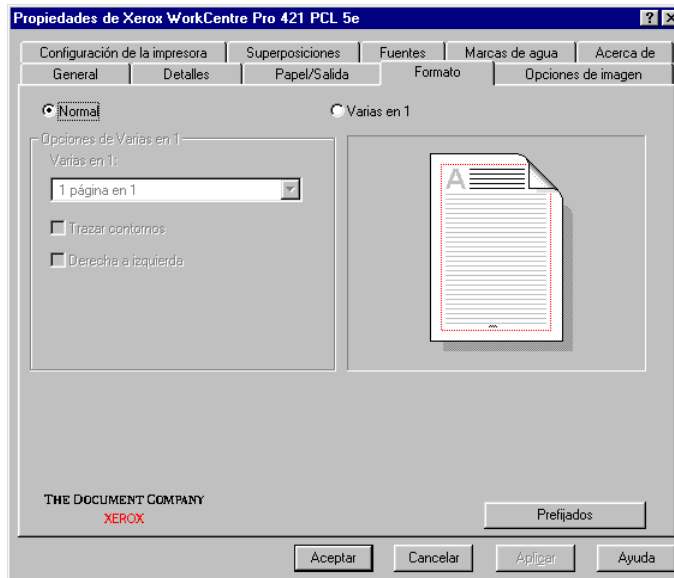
Propiedades de Xerox WorkCentre Pro 421 PCL 5e

?

Configuración de la impresora | Superposiciones | Fuentes | Marcas de agua | Acerca de

General | Detalles | Papel/Salida | Formato | Opciones de imagen

Normal

Varias en 1

Opciones de Varias en 1

Varias en 1:

1 página en 1

Trazar contornos

Derecha a izquierda

A

THE DOCUMENT COMPANY

XEROX

Prefijados

Aceptar

Cancelar

Aplicar

Ayuda